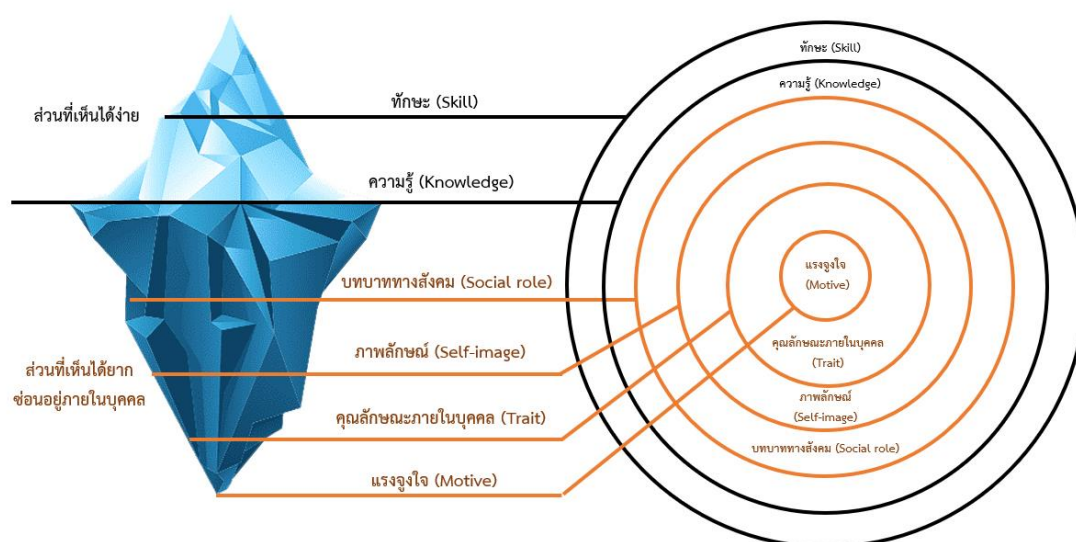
ส่วนที่เห็นได้ง่าย

ทักษะ (Skill)

ความรู้ (Knowledge)

บทบาททางสังคม (Social role)

ภาพลักษณ์ (Self-image)

ส่วนที่เห็นได้ยาก
ซ่อนอยู่ภายในบุคคล

คุณลักษณะภายในบุคคล (Trait)

แรงจูงใจ (Motive)

ทักษะ (Skill)

ความรู้ (Knowledge)

แรงจูงใจ
(Motive)

คุณลักษณะภายในบุคคล
(Trait)

ภาพลักษณ์
(Self-image)

บทบาททางสังคม (Social role)